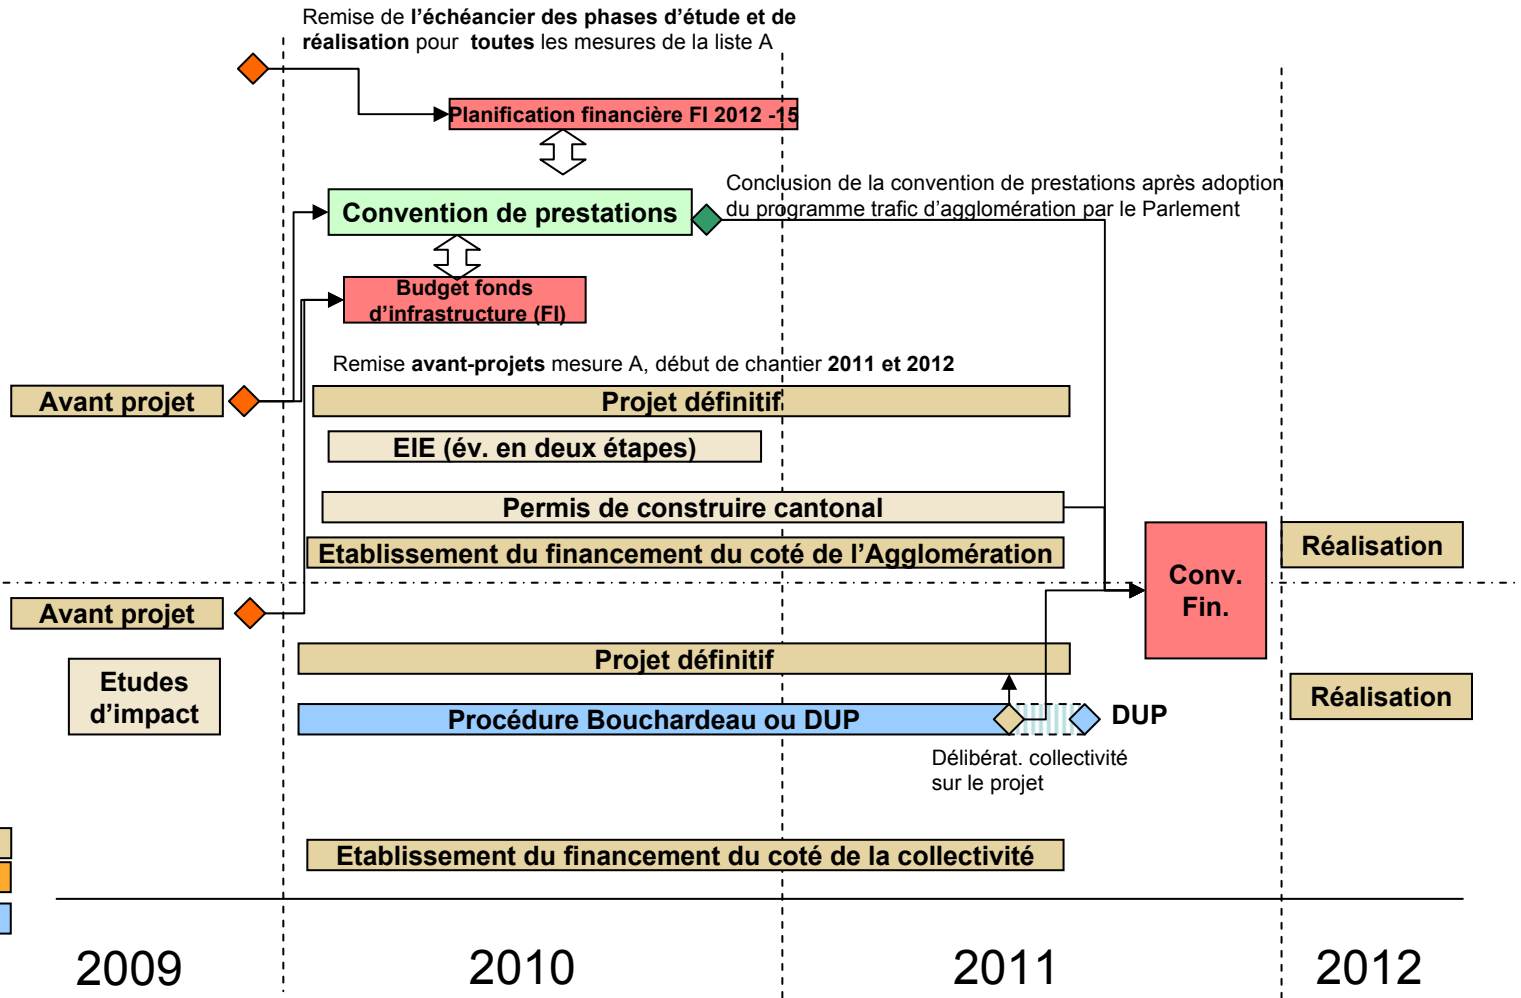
Remise de **l'échéancier des phases d'étude et de réalisation** pour **toutes** les mesures de la liste A

Planification financière FI 2012 -15

Convention de prestations

Conclusion de la convention de prestations après adoption du programme trafic d'agglomération par le Parlement

Budget fonds d'infrastructure (FI)

Remise **avant-projets** mesure A, début de chantier **2011 et 2012**

Avant projet

Projet définitif

EIE (év. en deux étapes)

Permis de construire cantonal

Etablissement du financement du coté de l'Agglomération

Conv. Fin.

Réalisation

Avant projet

Etudes d'impact

Projet définitif

Procédure Bouchardeau ou DUP

DUP

Réalisation

Délibérat. collectivité sur le projet

Etablissement du financement du coté de la collectivité

2009

2010

2011

2012